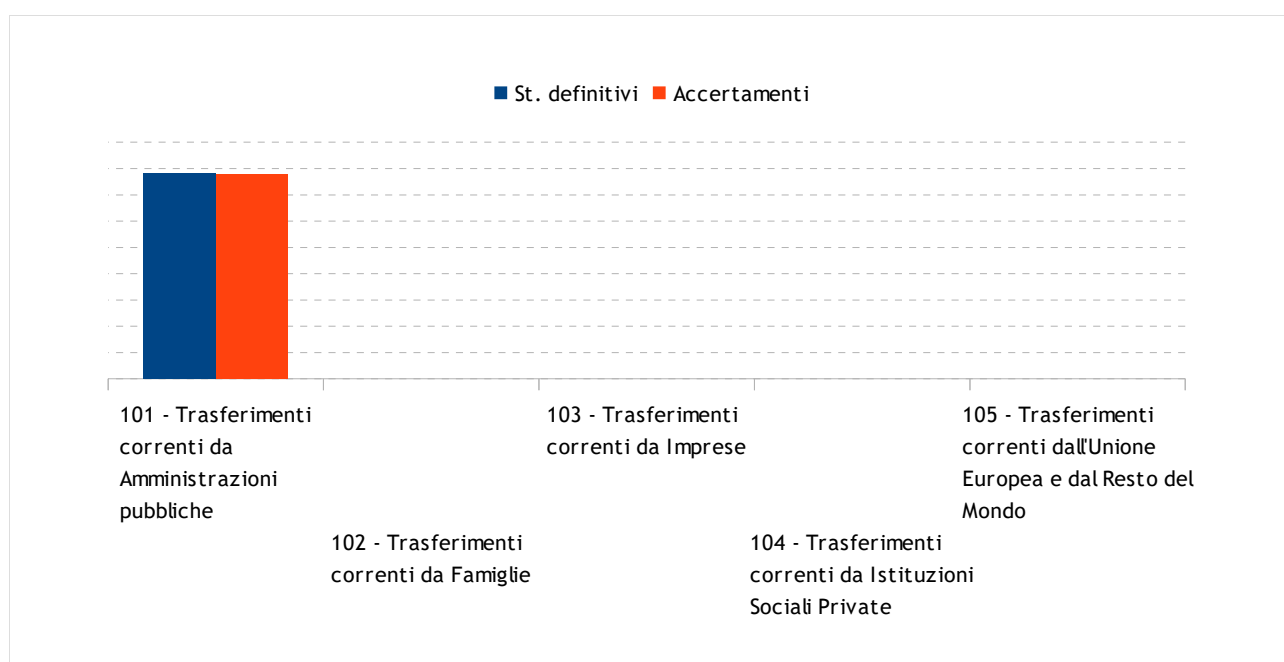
St. definitivi Accertamenti

101 - Trasferimenti correnti da Amministrazioni pubbliche

102 - Trasferimenti correnti da Famiglie

103 - Trasferimenti correnti da Imprese

104 - Trasferimenti correnti da Istituzioni Sociali Private

105 - Trasferimenti correnti dall'Unione Europea e dal Resto del Mondo